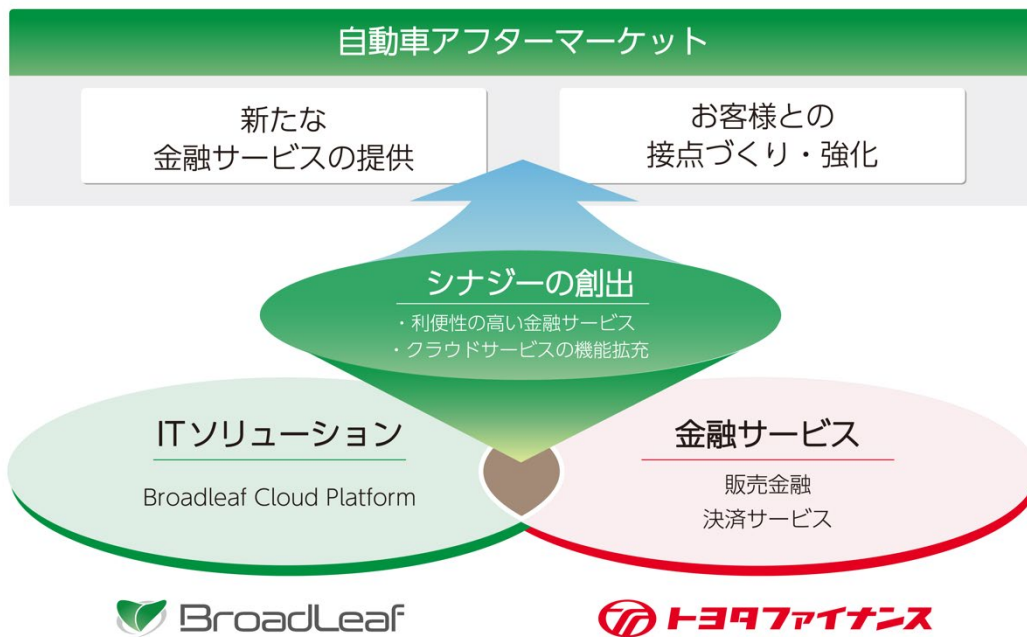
自動車アフターマーケット

新たな
金融サービスの提供

お客様との
接点づくり・強化

シナジーの創出

・利便性の高い金融サービス
・クラウドサービスの機能拡充

ITソリューション

Broadleaf Cloud Platform

金融サービス

販売金融
決済サービス

BroadLeaf

トヨタファイナンス